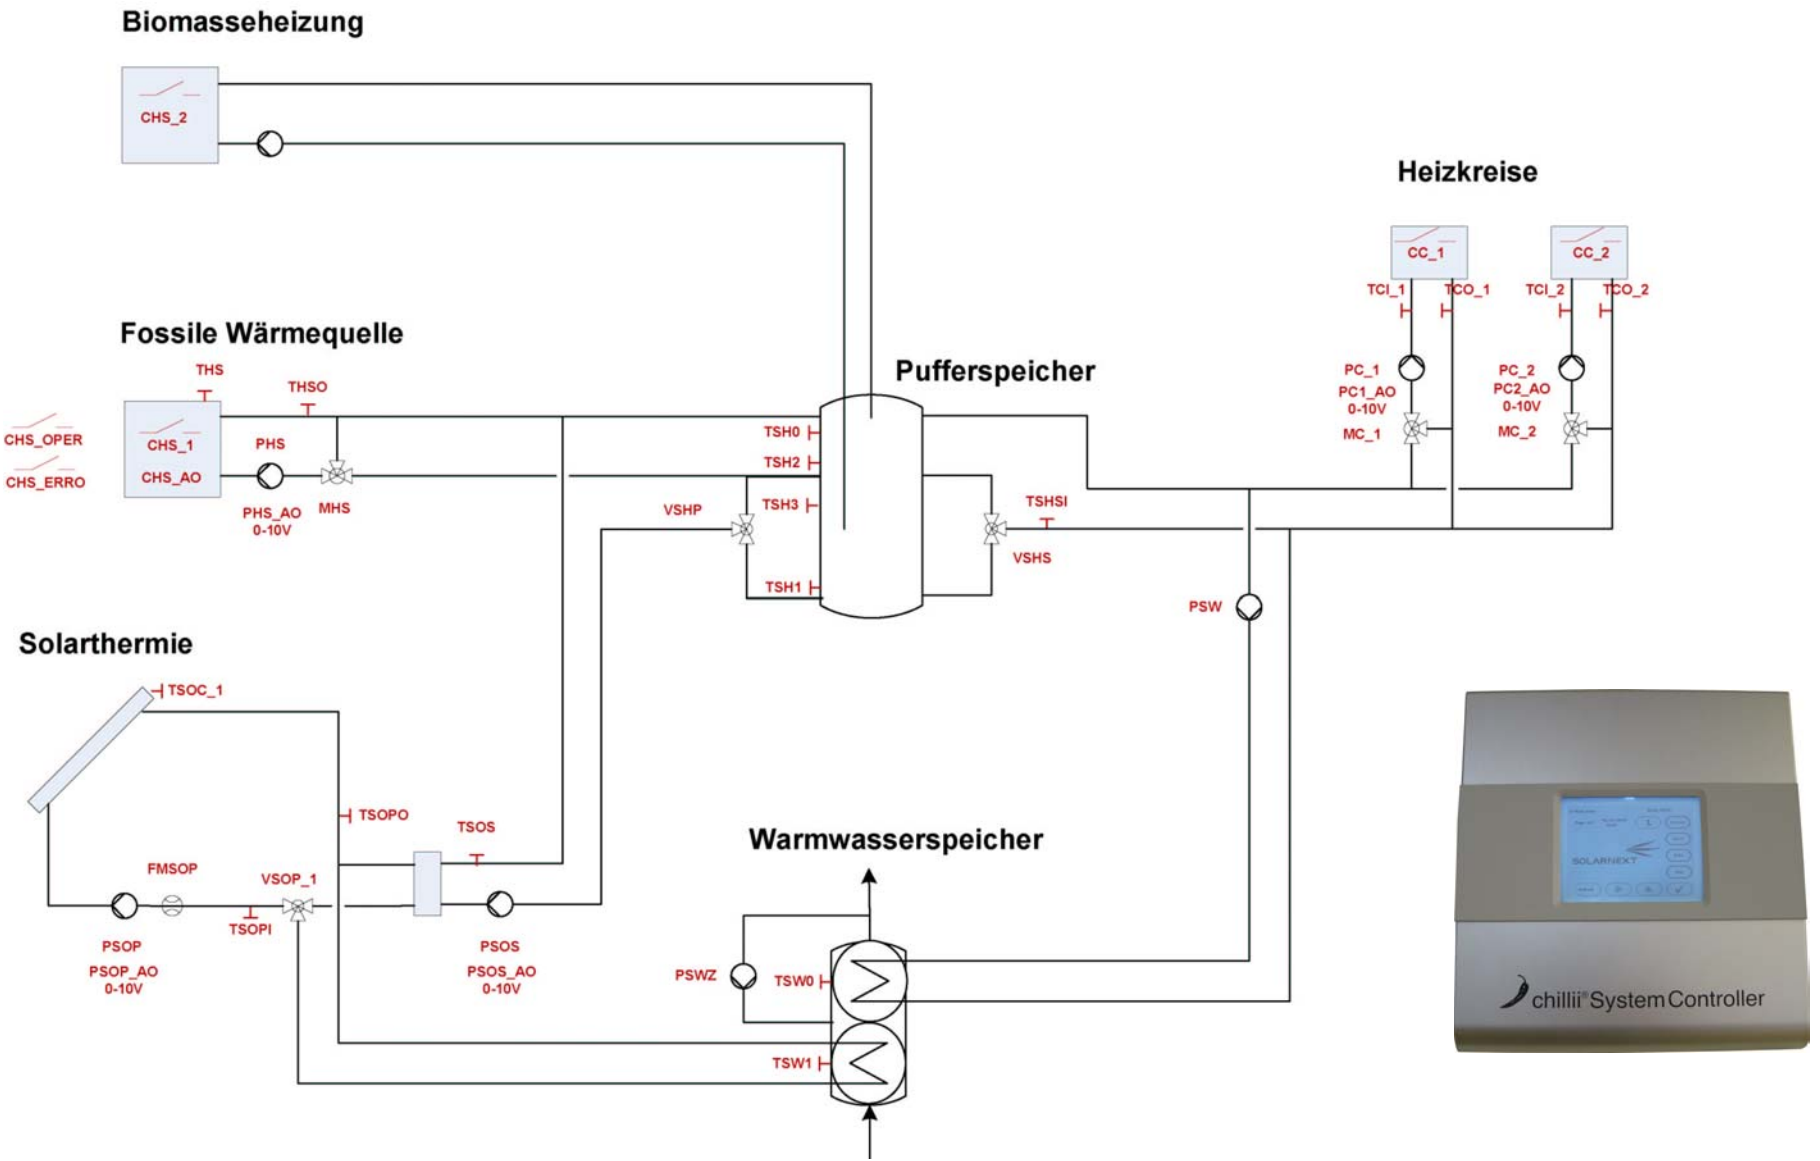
Biomasseheizung

CHS_2

Heizkreise

CC_1

CC_2

TCI_1 TCO_1 TCI_2 TCO_2

Fossile Wärmequelle

THS

THSO

Pufferspeicher

PC_1
PC1_AO
0-10V
MC_1

PC_2
PC2_AO
0-10V
MC_2

CHS_OPER

CHS_ERRO

CHS_1

CHS_AO

PHS

PHS_AO
0-10V

MHS

TSH0

TSH2

TSH3

TSH1

VSHP

TSHSI

VSHS

PSW

Solarthermie

TSOC_1

TSOPO

TSOS

Warmwasserspeicher

FMSOP

VSOP_1

TSOPI

PSOP
PSOP_AO
0-10V

PSOS
PSOS_AO
0-10V

PSWZ

TSW0

TSW1

SOLARNEXT

chillii® System Controller